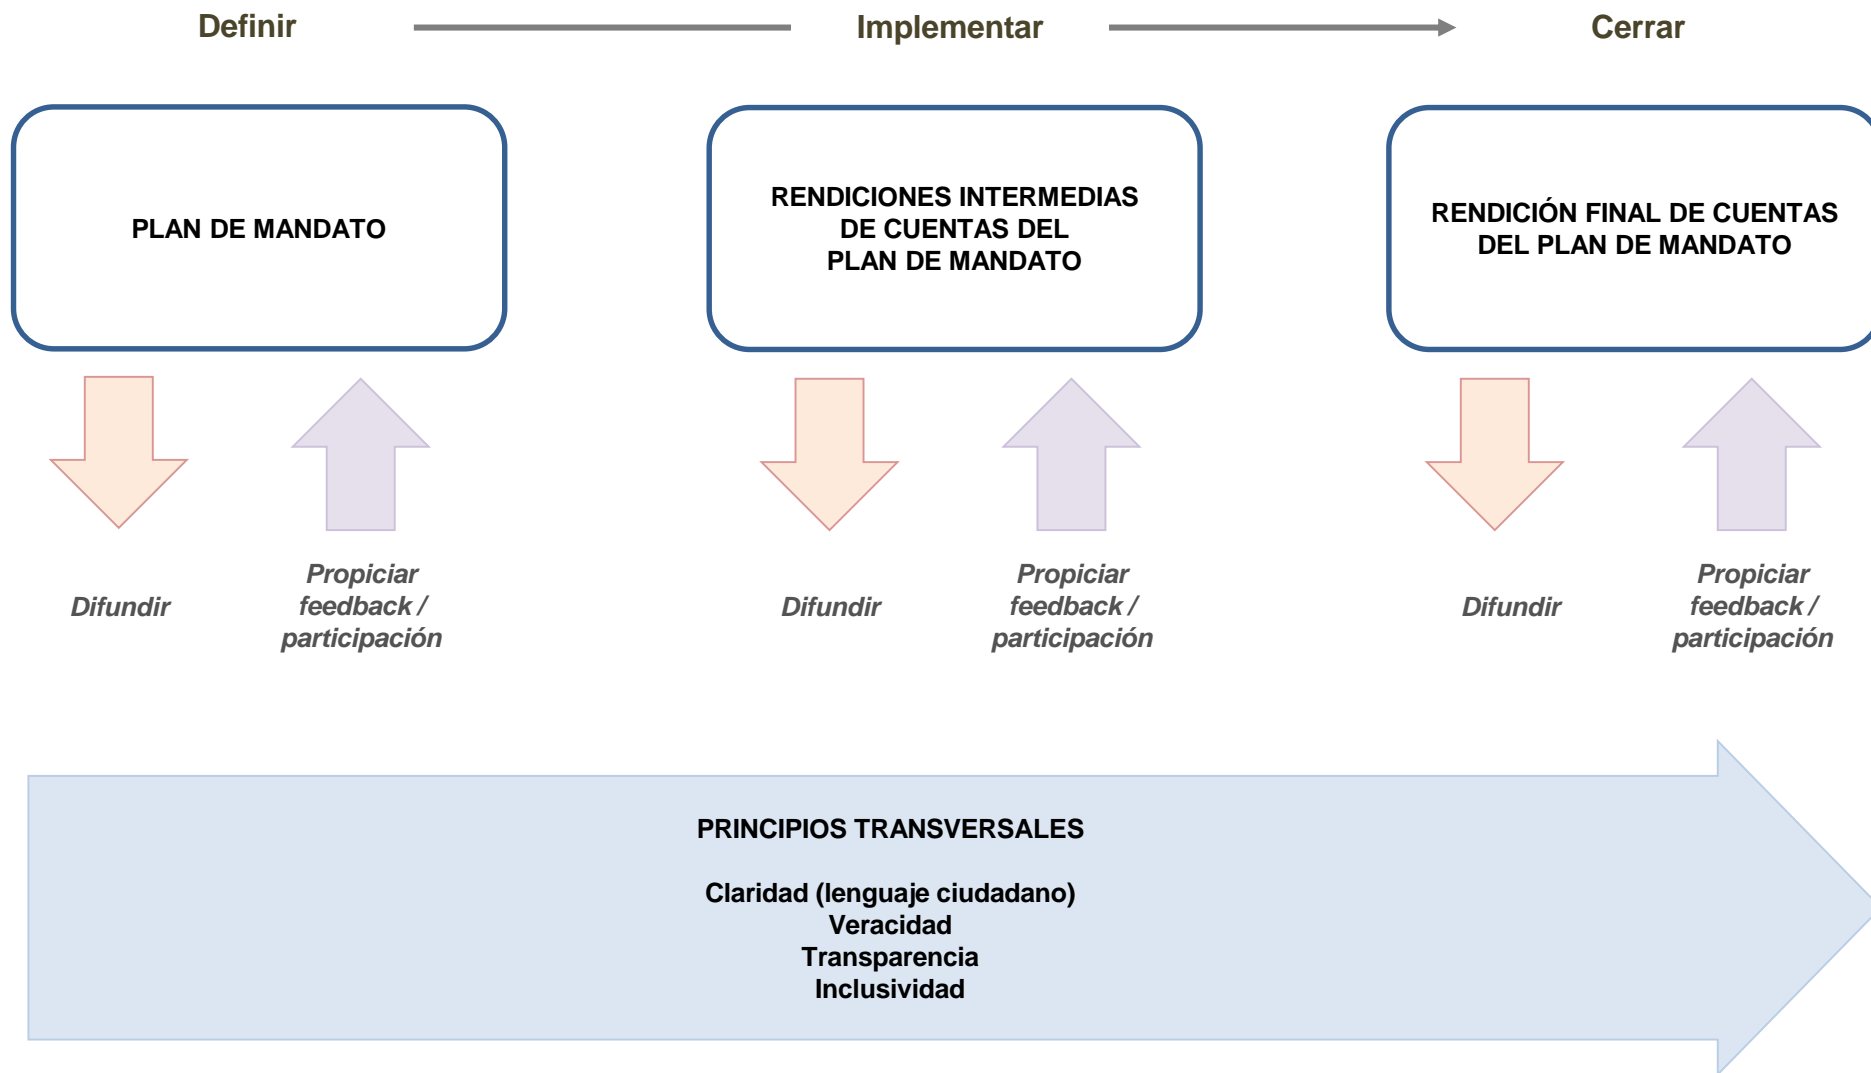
Definir Implementar Cerrar

PLAN DE MANDATO

RENDICIONES INTERMEDIAS DE CUENTAS DEL PLAN DE MANDATO

RENDICIÓN FINAL DE CUENTAS DEL PLAN DE MANDATO

Difundir

Propiciar feedback / participación

Difundir

Propiciar feedback / participación

Difundir

Propiciar feedback / participación

PRINCIPIOS TRANSVERSALES

Claridad (lenguaje ciudadano)
Veracidad
Transparencia
Inclusividad